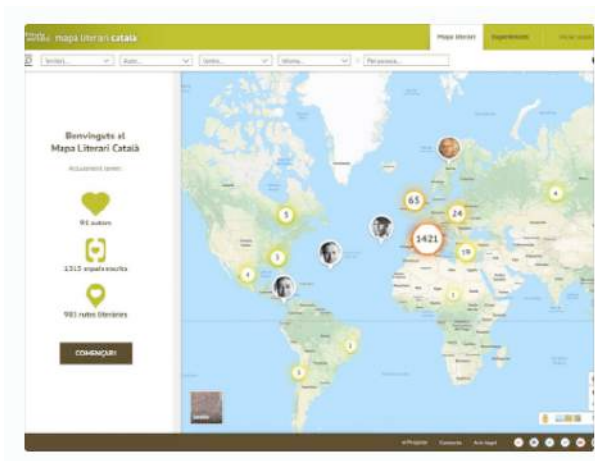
mapa literari català

Mapa literari

Experiències

Territori

Autor

Gènere

Idioma

Per paraula...

Benvinguts al
Mapa Literari Català

Actualment tenim:

91 autors

1315 espais escrits

981 rutes literàries

COMENÇAR!

65

24

1421

5

5

19

4

2

3

Projecte

Contacte

Avís legal